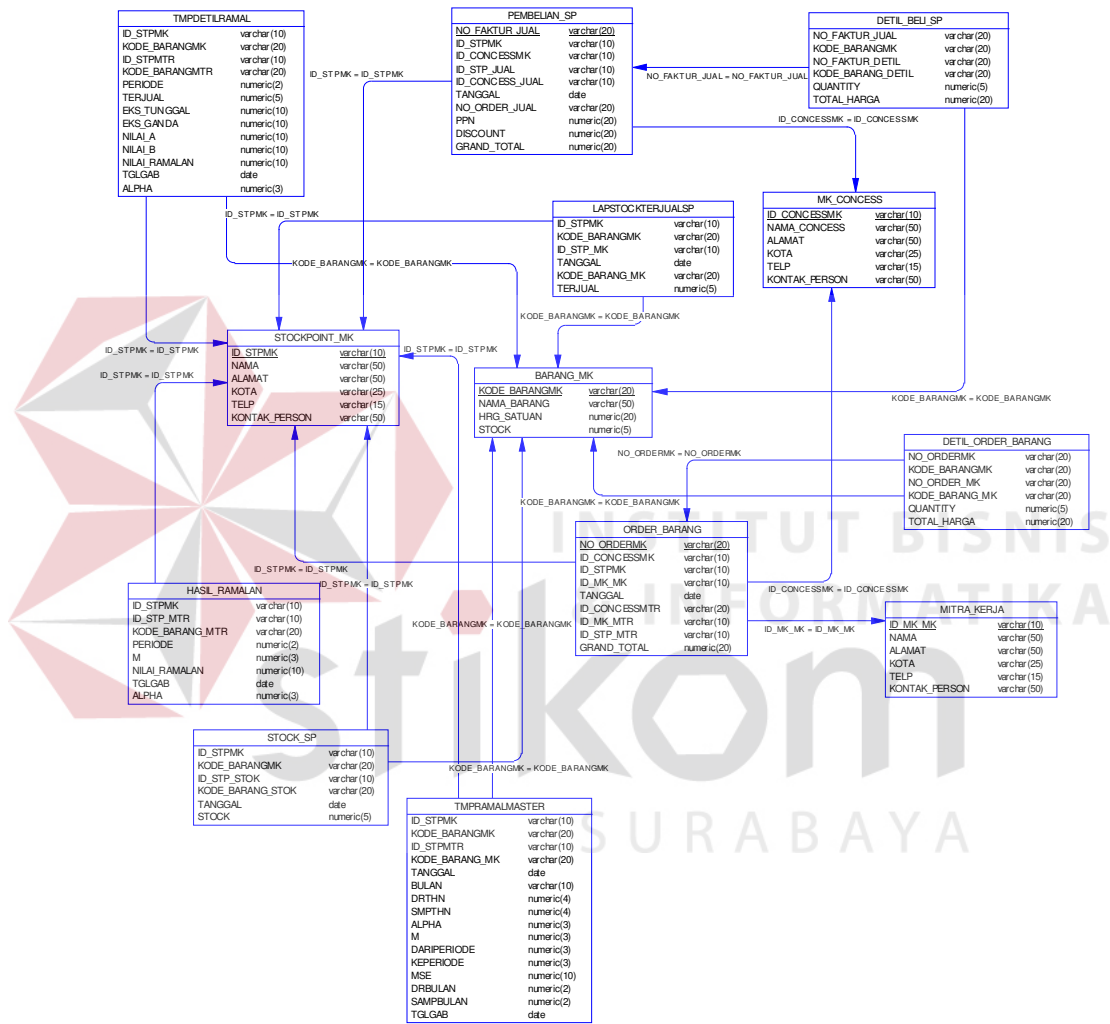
TMPDETILRAMAL

| | |
|---|---|
| ID_STPMK | varchar(10) |
| KODE_BARANGMK | varchar(20) |
| ID_STPMTR | varchar(10) |
| KODE_BARANGMTR | varchar(20) |
| PERIODE | numeric(2) |
| TERJUAL | numeric(5) |
| EKS_TUNGGAL | numeric(10) |
| EKS_GANDA | numeric(10) |
| NILAI_A | numeric(10) |
| NILAI_B | numeric(10) |
| NILAI_RAMALAN | numeric(10) |
| TGLGAB | date |
| ALPHA | numeric(3) |

PEMBELIAN_SP

| | |
|---|---|
| NO_FAKTUR_JUAL | varchar(20) |
| ID_STPMK | varchar(10) |
| ID_CONCESSMK | varchar(10) |
| ID_STP_JUAL | varchar(10) |
| ID_CONCESS_JUAL | varchar(10) |
| TANGGAL | date |
| NO_ORDER_JUAL | varchar(20) |
| PPN | numeric(20) |
| DISCOUNT | numeric(20) |
| GRAND_TOTAL | numeric(20) |

DETIL_BELI_SP

| | |
|---|---|
| NO_FAKTUR_JUAL | varchar(20) |
| KODE_BARANGMK | varchar(20) |
| NO_FAKTUR_DETIL | varchar(20) |
| KODE_BARANG_DETIL | varchar(20) |
| QUANTITY | numeric(5) |
| TOTAL_HARGA | numeric(20) |

ID_STPMK = ID_STPMK

NO_FAKTUR_JUAL = NO_FAKTUR_JUAL

ID_CONCESSMK = ID_CONCESSMK

MK_CONCESS

| | |
|---|---|
| ID_CONCESSMK | varchar(10) |
| NAMA_CONCESS | varchar(50) |
| ALAMAT | varchar(50) |
| KOTA | varchar(25) |
| TELP | varchar(15) |
| KONTAK_PERSON | varchar(50) |

LAPSTOCKTERJUALSP

| | |
|---|---|
| ID_STPMK | varchar(10) |
| KODE_BARANGMK | varchar(20) |
| ID_STP_MK | varchar(10) |
| TANGGAL | date |
| KODE_BARANG_MK | varchar(20) |
| TERJUAL | numeric(5) |

ID_STPMK = ID_STPMK

KODE_BARANGMK = KODE_BARANGMK

KODE_BARANGMK = KODE_BARANGMK

STOCKPOINT_MK

| | |
|---|---|
| ID_STPMK | varchar(10) |
| NAMA | varchar(50) |
| ALAMAT | varchar(50) |
| KOTA | varchar(25) |
| TELP | varchar(15) |
| KONTAK_PERSON | varchar(50) |

ID_STPMK = ID_STPMK

ID_STPMK = ID_STPMK

ID_STPMK = ID_STPMK

BARANG_MK

| | |
|---|---|
| KODE_BARANGMK | varchar(20) |
| NAMA_BARANG | varchar(50) |
| HRG_SATUAN | numeric(20) |
| STOCK | numeric(5) |

KODE_BARANGMK = KODE_BARANGMK

DETIL_ORDER_BARANG

| | |
|---|---|
| NO_ORDERMK | varchar(20) |
| KODE_BARANGMK | varchar(20) |
| NO_ORDER_MK | varchar(20) |
| KODE_BARANG_MK | varchar(20) |
| QUANTITY | numeric(5) |
| TOTAL_HARGA | numeric(20) |

NO_ORDERMK = NO_ORDERMK

KODE_BARANGMK = KODE_BARANGMK

ORDER_BARANG

| | |
|---|---|
| NO_ORDERMK | varchar(20) |
| ID_CONCESSMK | varchar(10) |
| ID_STPMK | varchar(10) |
| ID_MK_MK | varchar(10) |
| TANGGAL | date |
| ID_CONCESSMTR | varchar(20) |
| ID_MK_MTR | varchar(10) |
| ID_STP_MTR | varchar(10) |
| GRAND_TOTAL | numeric(20) |

ID_STPMK = ID_STPMK

ID_STPMK = ID_STPMK

ID_CONCESSMK = ID_CONCESSMK

ID_MK_MK = ID_MK_MK

MITRA_KERJA

| | |
|---|---|
| ID_MK_MK | varchar(10) |
| NAMA | varchar(50) |
| ALAMAT | varchar(50) |
| KOTA | varchar(25) |
| TELP | varchar(15) |
| KONTAK_PERSON | varchar(50) |

HASIL_RAMALAN

| | |
|---|---|
| ID_STPMK | varchar(10) |
| ID_STP_MTR | varchar(10) |
| KODE_BARANG_MTR | varchar(20) |
| PERIODE | numeric(2) |
| M | numeric(3) |
| NILAI_RAMALAN | numeric(10) |
| TGLGAB | date |
| ALPHA | numeric(3) |

KODE_BARANGMK = KODE_BARANGMK

STOCK_SP

| | |
|---|---|
| ID_STPMK | varchar(10) |
| KODE_BARANGMK | varchar(20) |
| ID_STP_STOK | varchar(10) |
| KODE_BARANG_STOK | varchar(20) |
| TANGGAL | date |
| STOCK | numeric(5) |

KODE_BARANGMK = KODE_BARANGMK

TMPRAMALMASTER

| | |
|---|---|
| ID_STPMK | varchar(10) |
| KODE_BARANGMK | varchar(20) |
| ID_STPMTR | varchar(10) |
| KODE_BARANG_MK | varchar(20) |
| TANGGAL | date |
| BULAN | varchar(10) |
| DRTHN | numeric(4) |
| SMPTHN | numeric(4) |
| ALPHA | numeric(3) |
| M | numeric(3) |
| DARIPERIODE | numeric(3) |
| KEPERIODE | numeric(3) |
| MSE | numeric(10) |
| DRBULAN | numeric(2) |
| SAMPBULAN | numeric(2) |
| TGLGAB | date |

INSTITUT BISNIS DAN INFORMATIKA
stikom
SURABAYA